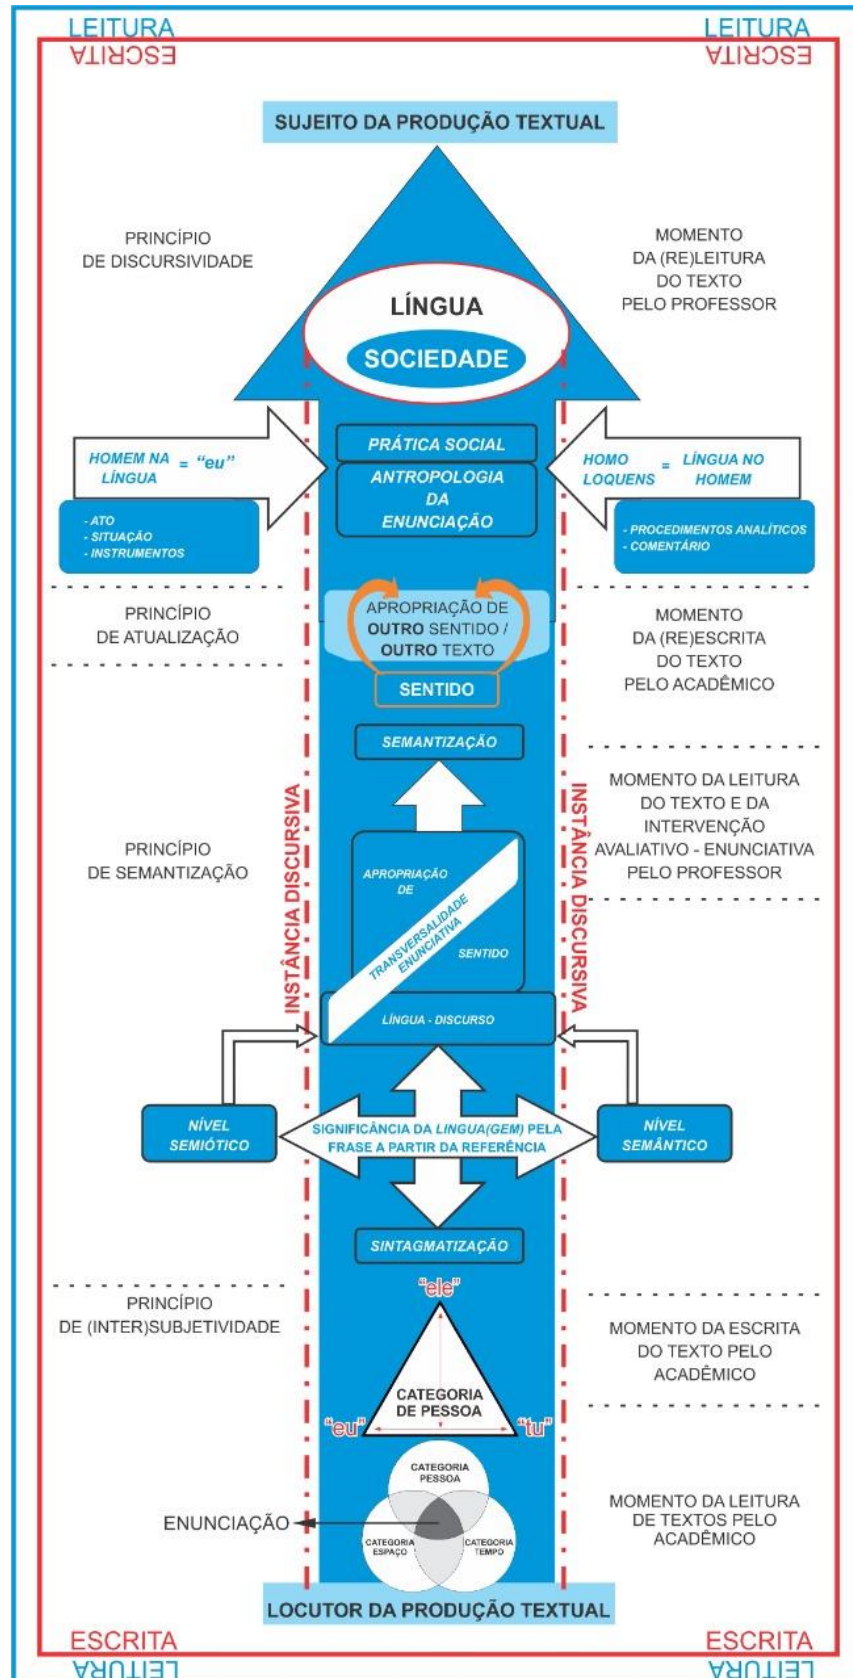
LEITURA
ESCRITA

LEITURA
ESCRITA

SUJEITO DA PRODUÇÃO TEXTUAL

PRINCÍPIO DE DISCURSIVIDADE

MOMENTO DA (RE)LEITURA DO TEXTO PELO PROFESSOR

LÍNGUA

SOCIEDADE

PRÁTICA SOCIAL

ANTROPOLOGIA DA ENUNCIAÇÃO

HOMEM NA LÍNGUA = "eu"

- ATO
- SITUAÇÃO
- INSTRUMENTOS

HOMO LOQUENS = LÍNGUA NO HOMEM

- PROCEDIMENTOS ANALÍTICOS
- COMENTÁRIO

PRINCÍPIO DE ATUALIZAÇÃO

APROPRIAÇÃO DE OUTRO SENTIDO / OUTRO TEXTO

SENTIDO

MOMENTO DA (RE)ESCRITA DO TEXTO PELO ACADÊMICO

SEMANTIZAÇÃO

MOMENTO DA LEITURA DO TEXTO E DA INTERVENÇÃO AVALIATIVO - ENUNCIATIVA PELO PROFESSOR

PRINCÍPIO DE SEMANTIZAÇÃO

INSTÂNCIA DISCURSIVA

INSTÂNCIA DISCURSIVA

APROPRIAÇÃO DE

TRANSVERSALIDADE ENUNCIATIVA

SENTIDO

LÍNGUA - DISCURSO

NÍVEL SEMIÓTICO

SIGNIFICÂNCIA DA LINGUA(GEM) PELA FRASE A PARTIR DA REFERÊNCIA

NÍVEL SEMÂNTICO

SINTAGMATIZAÇÃO

PRINCÍPIO DE (INTER)SUBJETIVIDADE

"ele"

CATEGORIA DE PESSOA

"eu"

"tu"

MOMENTO DA ESCRITA DO TEXTO PELO ACADÊMICO

CATEGORIA PESSOA

ENUNCIAÇÃO

CATEGORIA ESPAÇO

CATEGORIA TEMPO

MOMENTO DA LEITURA DE TEXTOS PELO ACADÊMICO

LOCUTOR DA PRODUÇÃO TEXTUAL

ESCRITA
LEITURA

ESCRITA
LEITURA